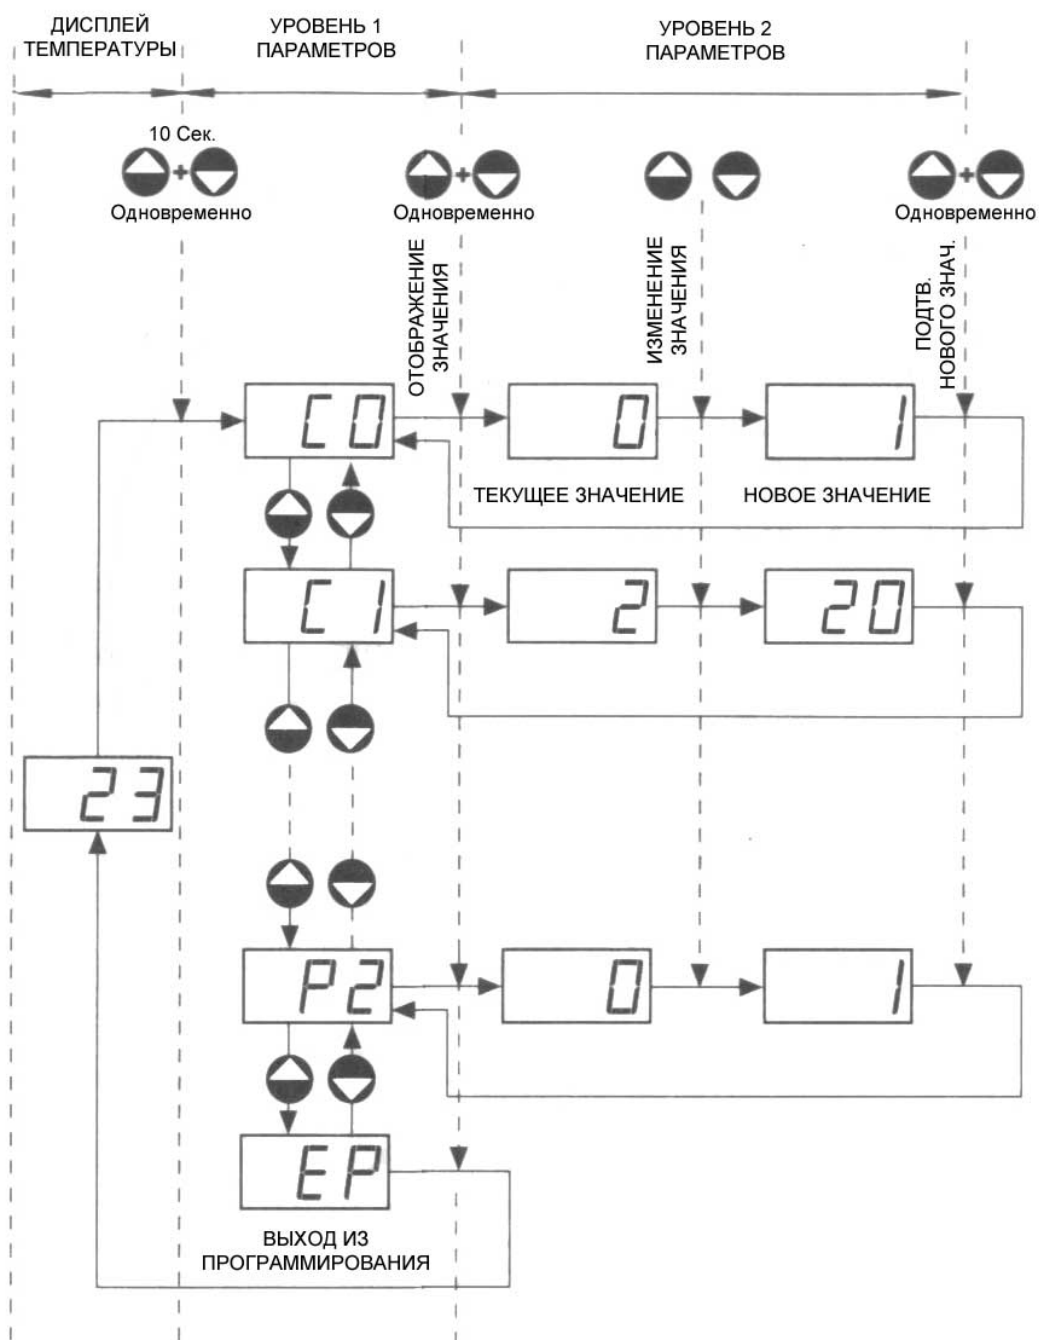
ДИСПЛЕЙ ТЕМПЕРАТУРЫ

УРОВЕНЬ 1 ПАРАМЕТРОВ

УРОВЕНЬ 2 ПАРАМЕТРОВ

10 Сек.

Одновременно

Одновременно

Одновременно

ОТОБРАЖЕНИЕ ЗНАЧЕНИЯ

ИЗМЕНЕНИЕ ЗНАЧЕНИЯ

ПОДТВ. НОВОГО ЗНАЧ.

C0

0

1

ТЕКУЩЕЕ ЗНАЧЕНИЕ

НОВОЕ ЗНАЧЕНИЕ

C1

2

20

23

P2

0

1

EP

ВЫХОД ИЗ ПРОГРАММИРОВАНИЯ